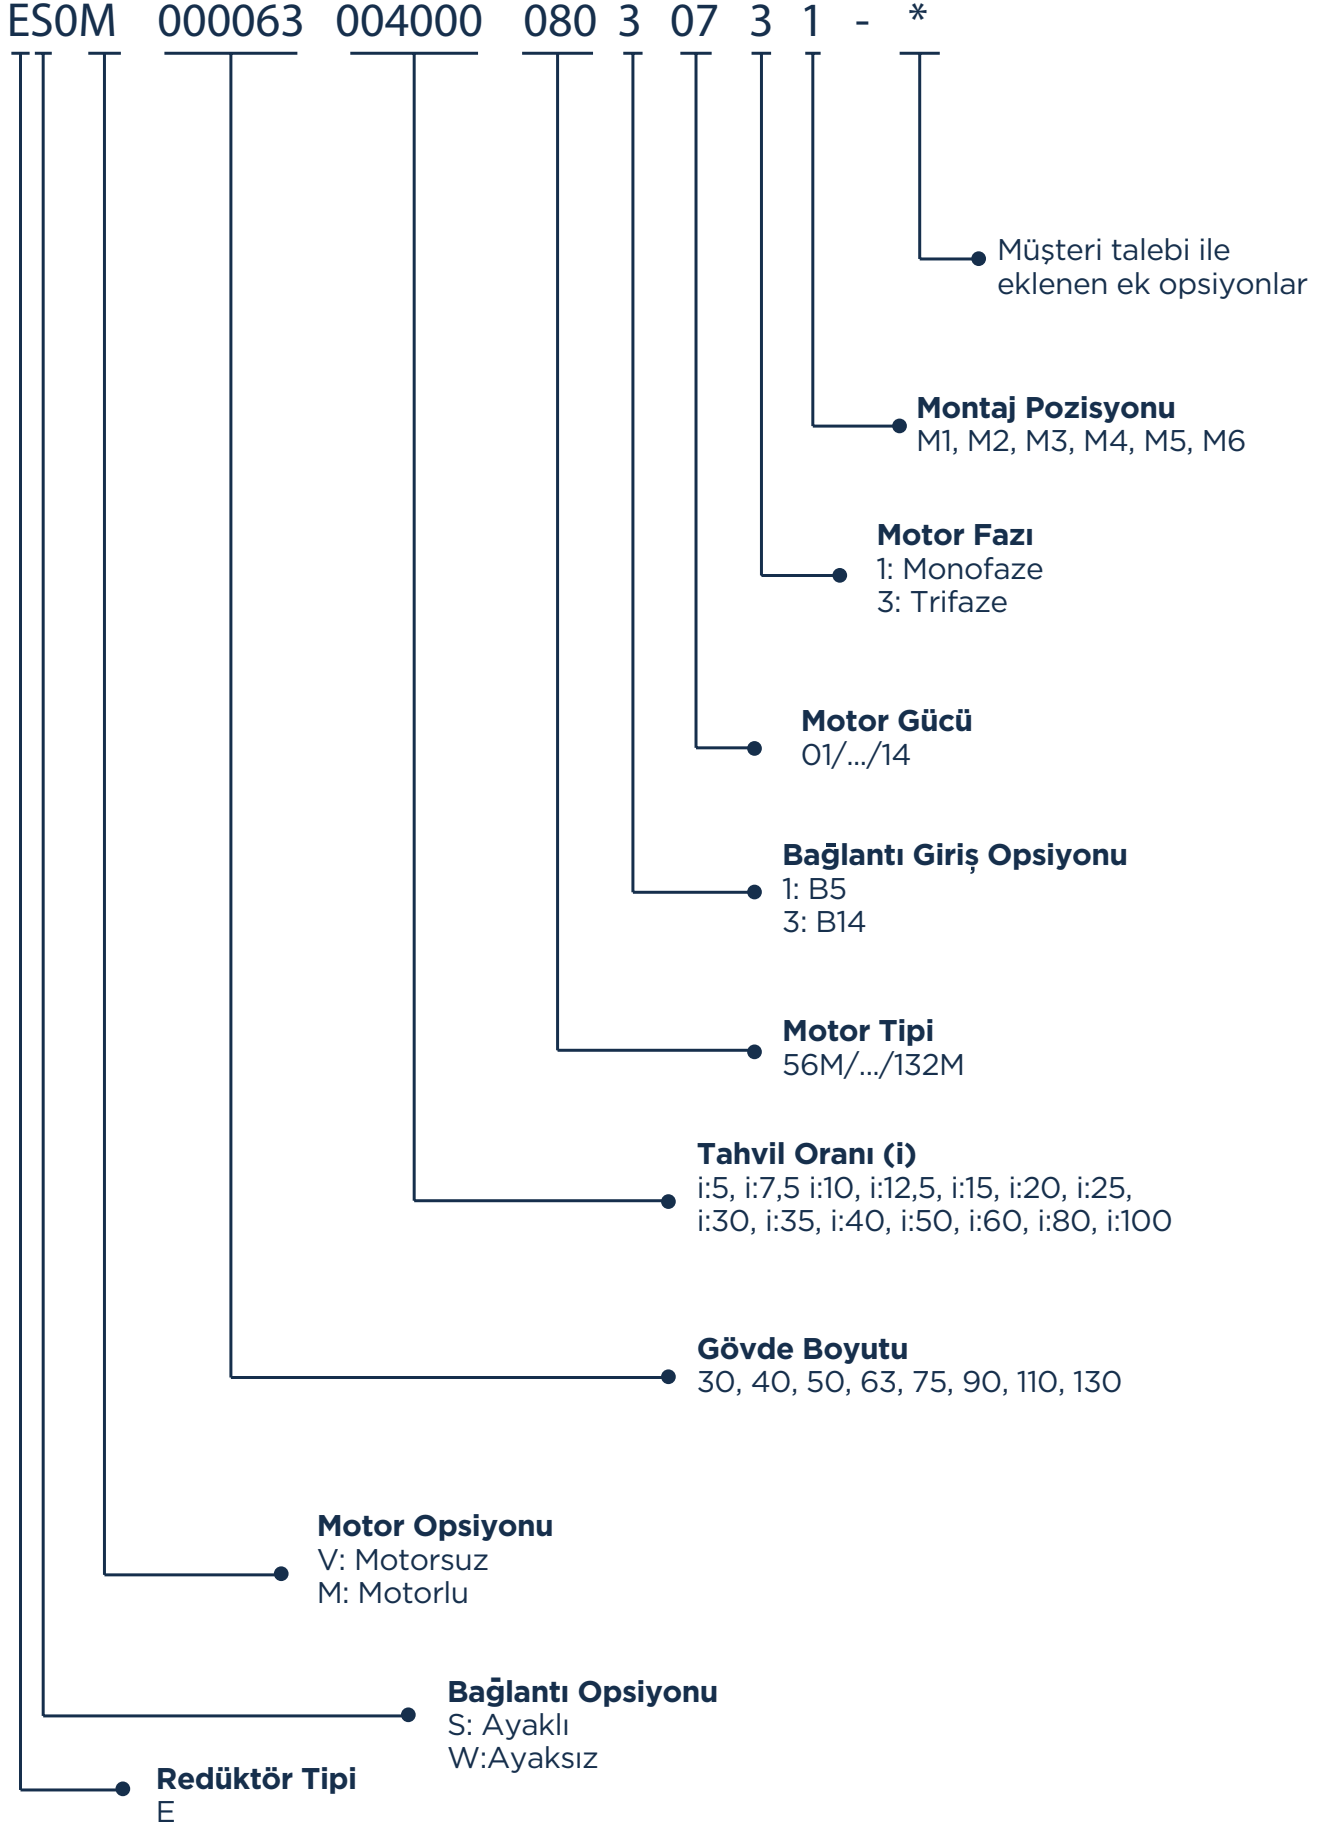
ESOM 000063 004000 080 3 07 3 1 - *

Müşteri talebi ile eklenen ek opsiyonlar

**Montaj Pozisyonu**
M1, M2, M3, M4, M5, M6

**Motor Fazı**
1: Monofaze
3: Trifaze

**Motor Gücü**
01/.../14

**Bağlantı Giriş Opsiyonu**
1: B5
3: B14

**Motor Tipi**
56M/.../132M

**Tahvil Oranı (i)**
i:5, i:7,5 i:10, i:12,5, i:15, i:20, i:25, i:30, i:35, i:40, i:50, i:60, i:80, i:100

**Gövde Boyutu**
30, 40, 50, 63, 75, 90, 110, 130

**Motor Opsiyonu**
V: Motorsuz
M: Motorlu

**Bağlantı Opsiyonu**
S: Ayaklı
W:Ayaksız

**Redüktör Tipi**
E